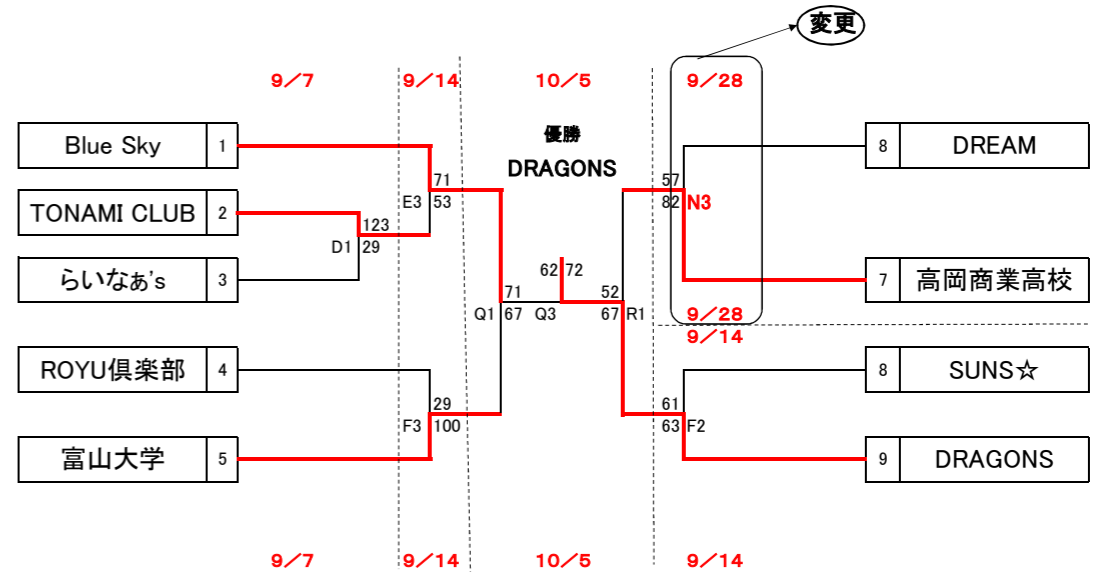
変更

9／7　9／14　10／5　9／28

優勝
DRAGONS

Blue Sky 1
TONAMI CLUB 2
らいなぁ's 3
ROYU倶楽部 4
富山大学 5

71
E3 53
123
D1 29
71
Q1 67
62 72
Q3
52
67 R1
57
82 N3
29
F3 100
61
63 F2

8 DREAM
7 高岡商業高校
9／28
9／14
8 SUNS☆
9 DRAGONS

9／7　9／14　10／5　9／14